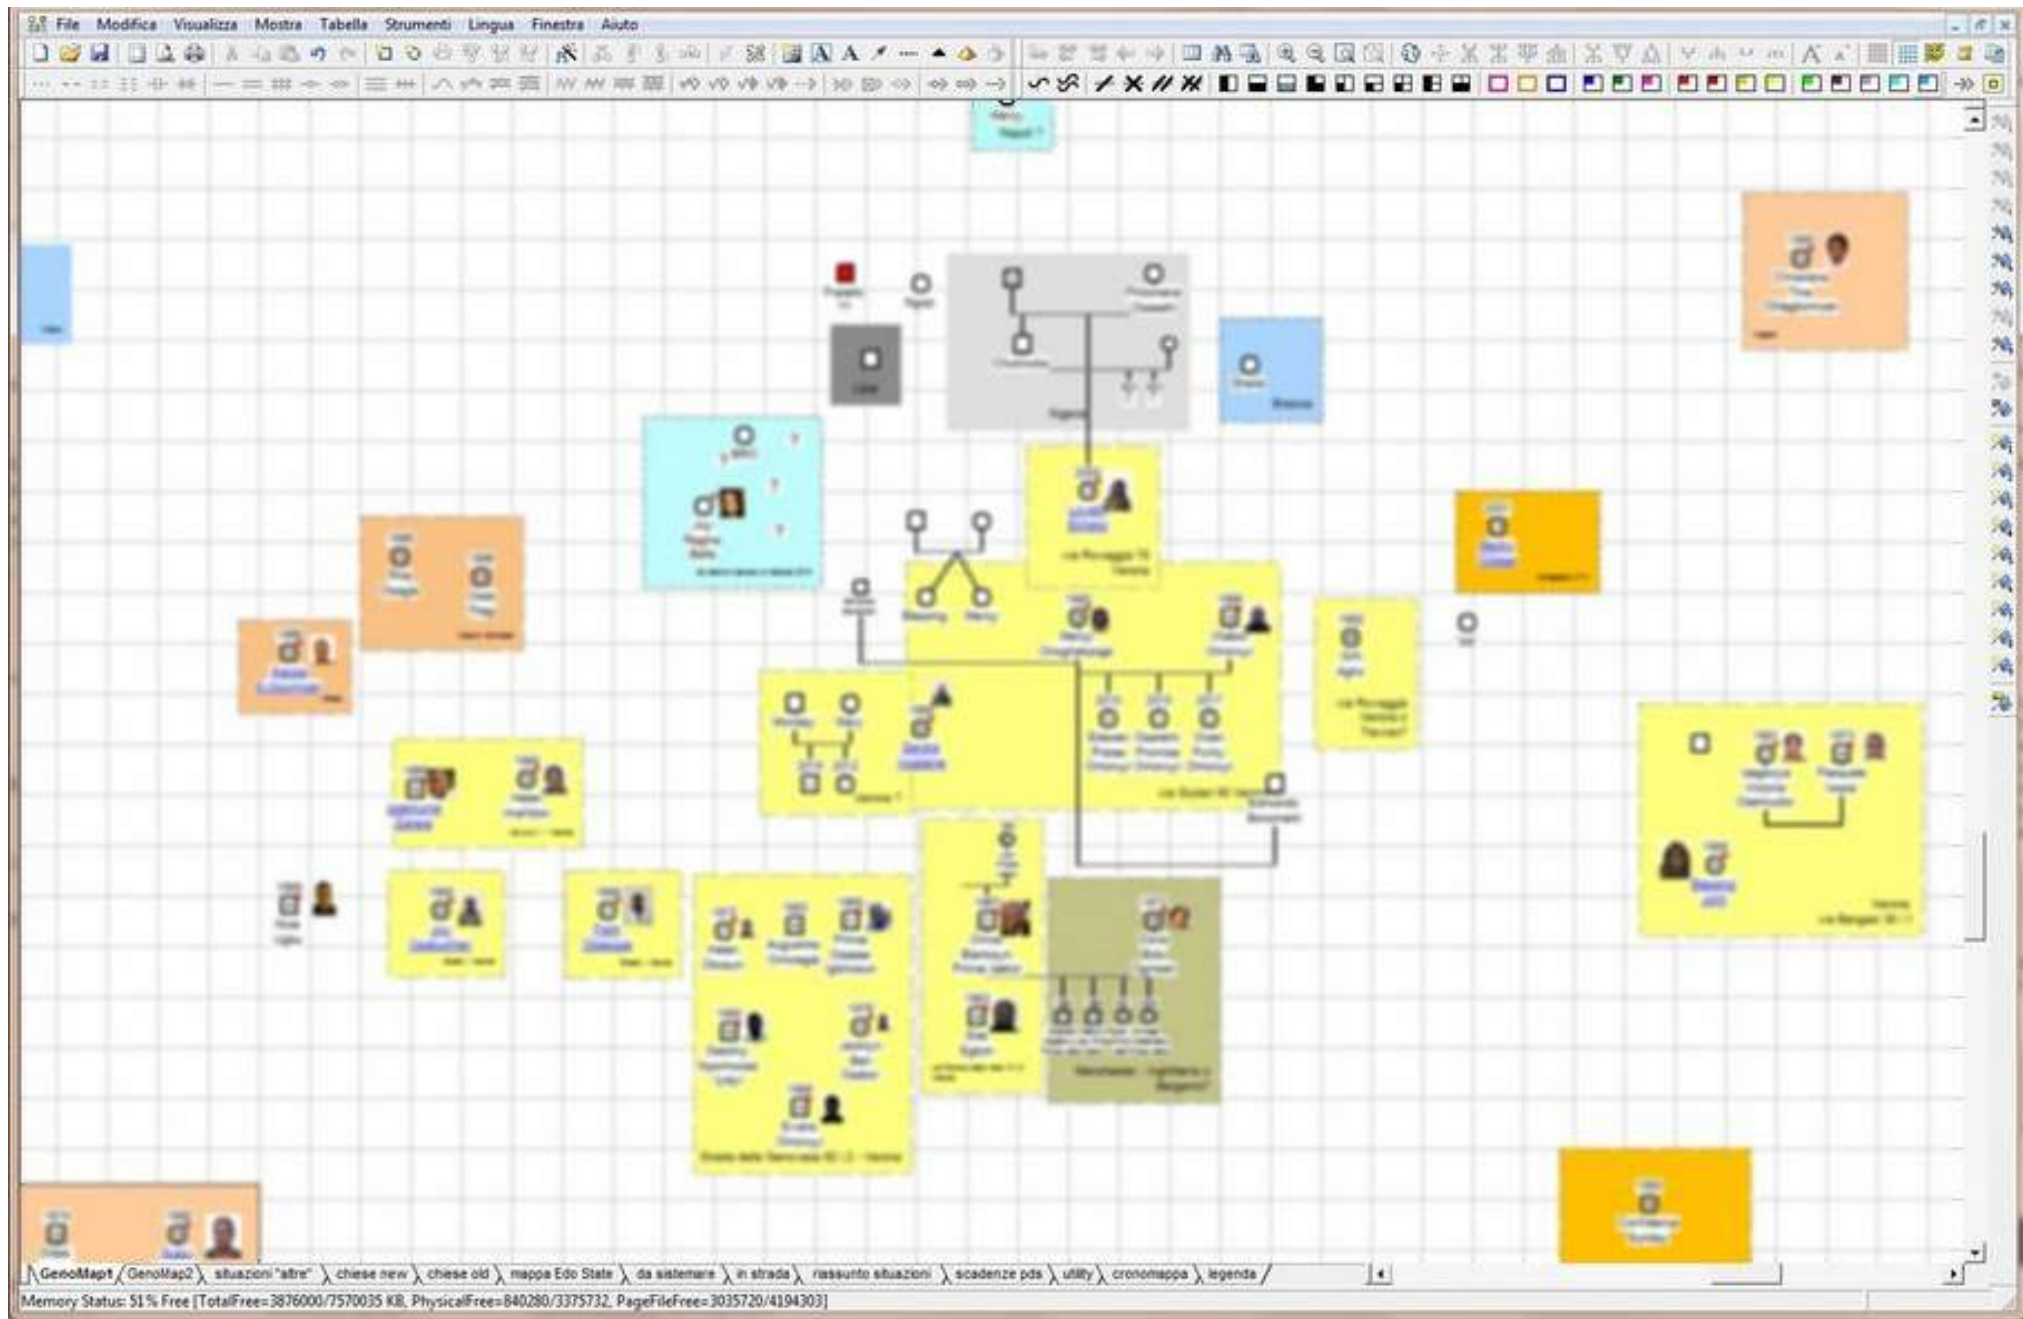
File Modifica Visualizza Mostra Tabella Strumenti Lingua Finestra Aiuto

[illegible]

GenoMap1 GenoMap2 situazioni "altre" chiese new chiese old mappa Edo State da sistemare in strada riassunto situazioni scadenze pds utility cronomappa legenda

Memory Status: 51% Free [TotalFree=3876000/7570035 KB, PhysicalFree=840280/3375732, PageFileFree=3035720/4194303]